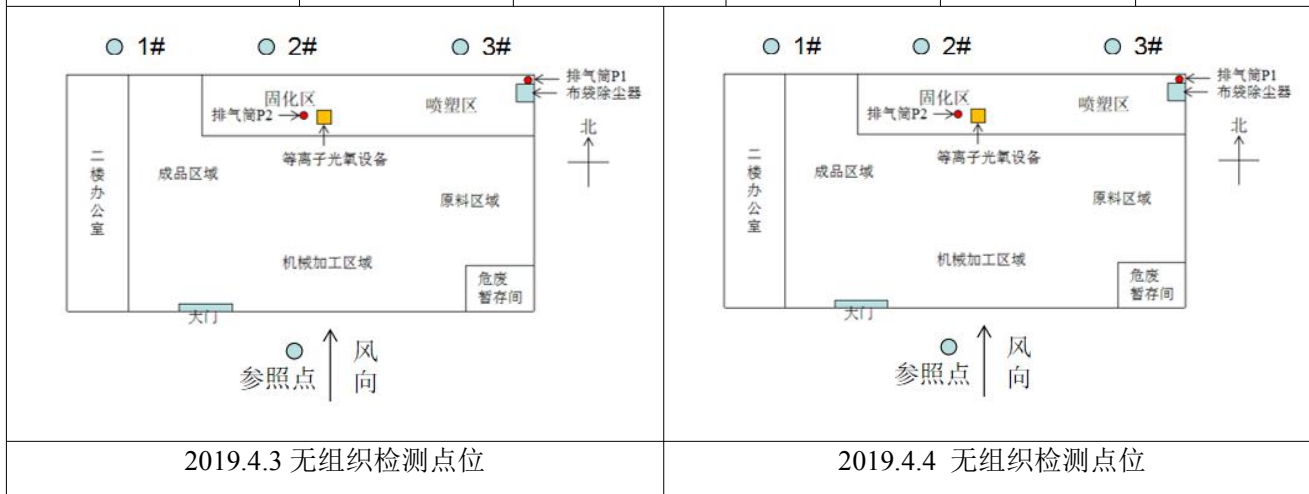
| 1# 2# 3# 排气筒P1 布袋除尘器 固化区 喷塑区 排气筒P2 北 等离子光氧设备 二楼办公室 成品区域 原料区域 机械加工区域 危废暂存间 大门 参照点 风向 | 1# 2# 3# 排气筒P1 布袋除尘器 固化区 喷塑区 排气筒P2 北 等离子光氧设备 二楼办公室 成品区域 原料区域 机械加工区域 危废暂存间 大门 参照点 风向 |
|---|---|
| 2019.4.3 无组织检测点位 | 2019.4.4 无组织检测点位 |